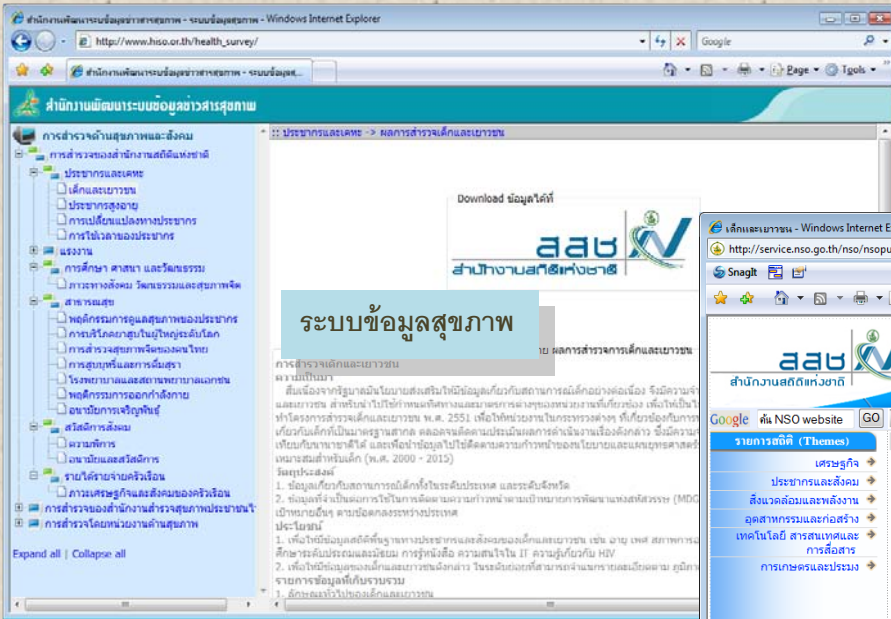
สำนักงานพัฒนาระบบข้อมูลข่าวสารสุขภาพ - ระบบข้อมูลสุขภาพ - Windows Internet Explorer

http://www.hiso.or.th/health_survey/

Google

สำนักงานพัฒนาระบบข้อมูลข่าวสารสุขภาพ - ระบบข้อมูลสุ...

Page ▾ Tools ▾

สำนักงานพัฒนาระบบข้อมูลข่าวสารสุขภาพ

การสำรวจด้านสุขภาพและสังคม
การสำรวจของสำนักงานสถิติแห่งชาติ
ประชากรและเคหะ
เด็กและเยาวชน
ประชากรสูงอายุ
การเปลี่ยนแปลงทางประชากร
การใช้เวลาของประชากร
แรงงาน
การศึกษา ศาสนา และวัฒนธรรม
ภาวะทางสังคม วัฒนธรรมและสุขภาพจิต
สาธารณสุข
พฤติกรรมการดูแลสุขภาพของประชากร
การบริโภคยาสูบในผู้ใหญ่ระดับโลก
การสำรวจสุขภาพจิตของคนไทย
การสูบบุหรี่และการดื่มสุรา
โรงพยาบาลและสถานพยาบาลเอกชน
พฤติกรรมการออกกำลังกาย
อนามัยการเจริญพันธุ์
สวัสดิการสังคม
ความพิการ
อนามัยและสวัสดิการ
รายได้รายจ่ายครัวเรือน
ภาวะเศรษฐกิจและสังคมของครัวเรือน
การสำรวจของสำนักงานสำรวจสุขภาพประชาชนไ
การสำรวจโดยหน่วยงานด้านสุขภาพ

Expand all | Collapse all

:: ประชากรและเคหะ -> ผลการสำรวจเด็กและเยาวชน

Download ข้อมูลได้ที่

สสช
สำนักงานสถิติแห่งชาติ

ระบบข้อมูลสุขภาพ

ผลการสำรวจการเด็กและเยาวชน

การสำรวจเด็กและเยาวชน
ความเป็นมา
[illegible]
วัตถุประสงค์
1. ข้อมูลเกี่ยวกับสถานการณ์เด็กทั้งในระดับประเทศ และระดับจังหวัด
2. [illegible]
ประโยชน์
1. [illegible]
2. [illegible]
รายการข้อมูลที่เก็บรวบรวม
1. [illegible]

เด็กและเยาวชน - Windows Internet E
http://service.nso.go.th/nso/nsopu
SnagIt
สสช
สำนักงานสถิติแห่งชาติ
Google ค้น NSO website GO
รายการสถิติ (Themes)
เศรษฐกิจ
ประชากรและสังคม
สิ่งแวดล้อมและพลังงาน
อุตสาหกรรมและก่อสร้าง
เทคโนโลยี สารสนเทศและการสื่อสาร
การเกษตรและประมง